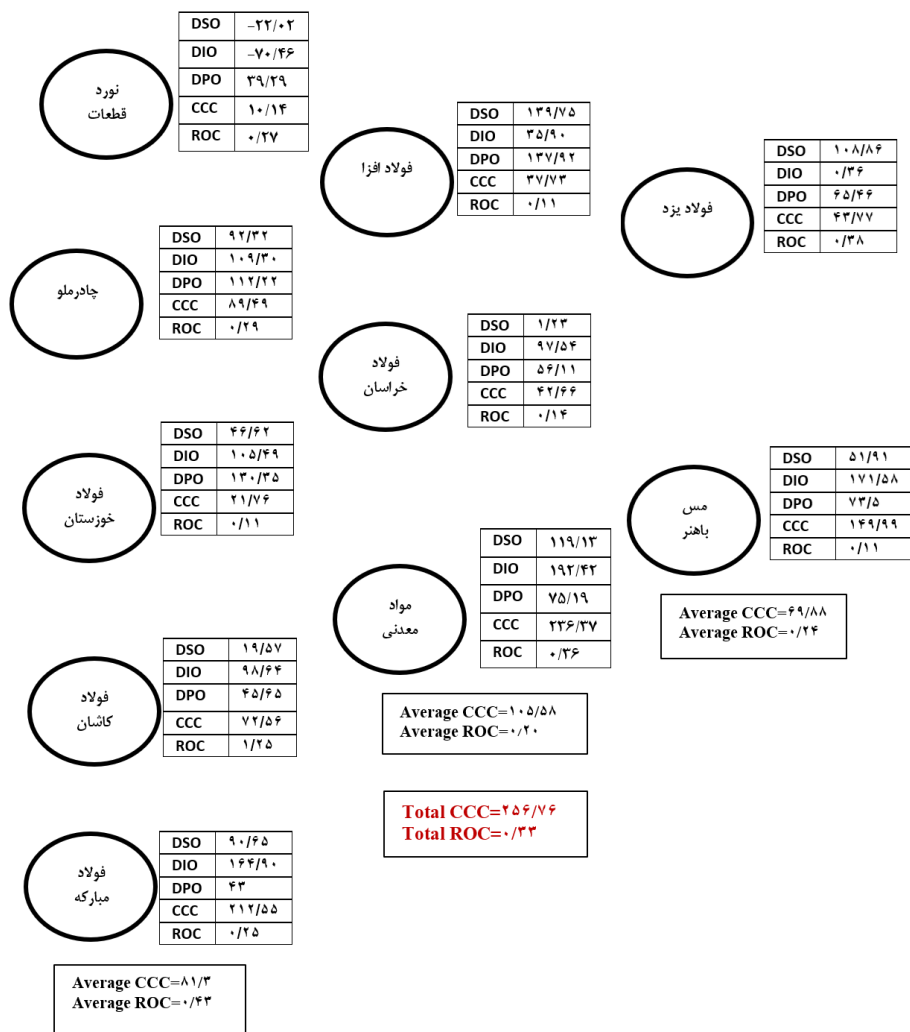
نورد قطعات

| DSO | -۲۲/۰۲ |
|---|---|
| DIO | -۷۰/۴۶ |
| DPO | ۳۹/۲۹ |
| CCC | ۱۰/۱۴ |
| ROC | ۰/۲۷ |

فولاد افزا

| DSO | ۱۳۹/۷۵ |
|---|---|
| DIO | ۳۵/۹۰ |
| DPO | ۱۳۷/۹۲ |
| CCC | ۳۷/۷۳ |
| ROC | ۰/۱۱ |

فولاد یزد

| DSO | ۱۰۸/۸۶ |
|---|---|
| DIO | ۰/۳۶ |
| DPO | ۶۵/۴۶ |
| CCC | ۴۳/۷۷ |
| ROC | ۰/۳۸ |

چادرملو

| DSO | ۹۲/۳۲ |
|---|---|
| DIO | ۱۰۹/۳۰ |
| DPO | ۱۱۲/۲۲ |
| CCC | ۸۹/۴۹ |
| ROC | ۰/۲۹ |

فولاد خراسان

| DSO | ۱/۲۳ |
|---|---|
| DIO | ۹۷/۵۴ |
| DPO | ۵۶/۱۱ |
| CCC | ۴۲/۶۶ |
| ROC | ۰/۱۴ |

فولاد خوزستان

| DSO | ۴۶/۶۲ |
|---|---|
| DIO | ۱۰۵/۴۹ |
| DPO | ۱۳۰/۳۵ |
| CCC | ۲۱/۷۶ |
| ROC | ۰/۱۱ |

مس باهنر

| DSO | ۵۱/۹۱ |
|---|---|
| DIO | ۱۷۱/۵۸ |
| DPO | ۷۳/۵ |
| CCC | ۱۴۹/۹۹ |
| ROC | ۰/۱۱ |

مواد معدنی

| DSO | ۱۱۹/۱۳ |
|---|---|
| DIO | ۱۹۲/۴۲ |
| DPO | ۷۵/۱۹ |
| CCC | ۲۳۶/۳۷ |
| ROC | ۰/۳۶ |

Average CCC=۶۹/۸۸
Average ROC=۰/۲۴

فولاد کاشان

| DSO | ۱۹/۵۷ |
|---|---|
| DIO | ۹۸/۶۴ |
| DPO | ۴۵/۶۵ |
| CCC | ۷۲/۵۶ |
| ROC | ۱/۲۵ |

Average CCC=۱۰۵/۵۸
Average ROC=۰/۲۰

Total CCC=۲۵۶/۷۶
Total ROC=۰/۳۳

فولاد مبارکه

| DSO | ۹۰/۶۵ |
|---|---|
| DIO | ۱۶۴/۹۰ |
| DPO | ۴۳ |
| CCC | ۲۱۲/۵۵ |
| ROC | ۰/۲۵ |

Average CCC=۸۱/۳
Average ROC=۰/۴۳